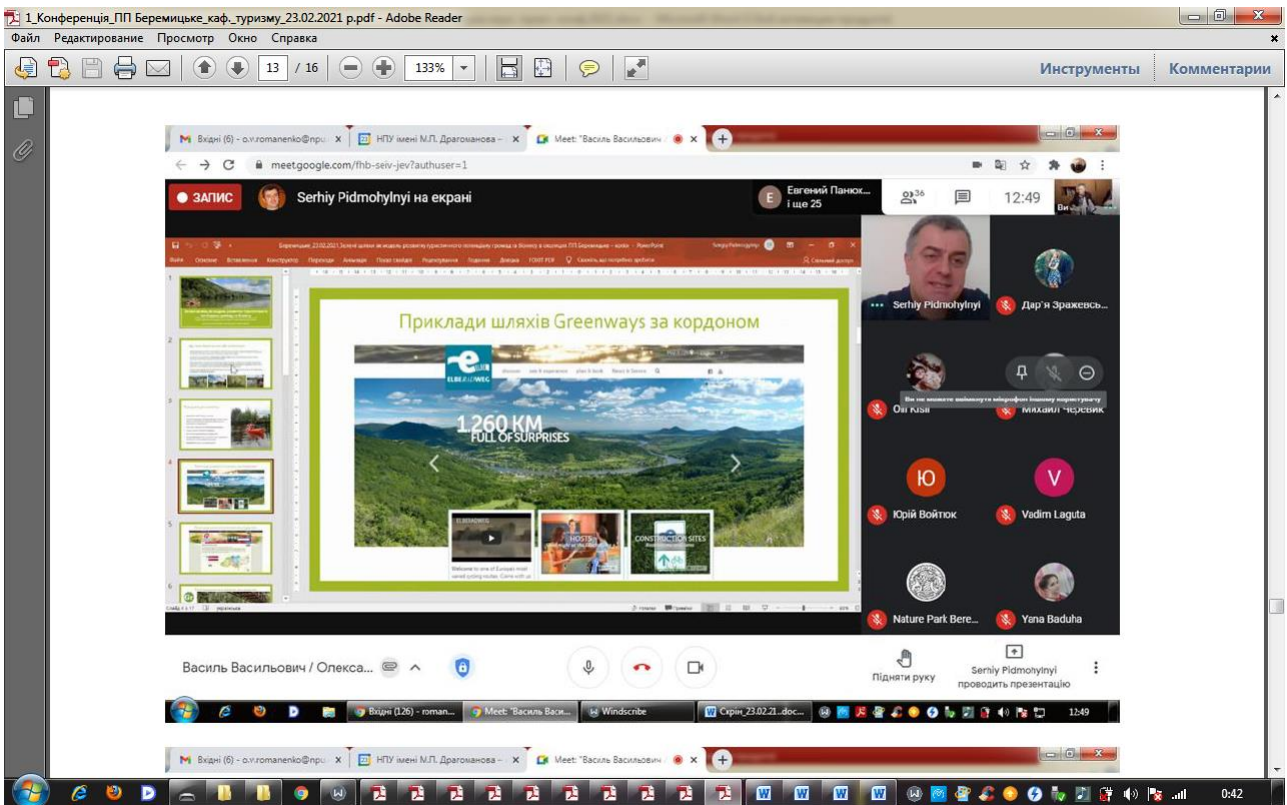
1_Конференція_ПП Беремицьке_каф._туризму_23.02.2021 р.pdf - Adobe Reader

Файл Редактирование Просмотр Окно Справка

13 / 16 133%

Инструменты Комментарии

Вхідні (6) - o.v.romanenko@npu
НПУ імені М.П. Драгоманова
Meet: "Василь Васильович

meet.google.com/fhb-seiv-jev?authuser=1

ЗАПИС
Serhiy Pidmohylnyi на екрані
Евгений Панюк... і ще 25
36
12:49

Приклади шляхів Greenways за кордоном

ELBERADWEG
1.260 KM
FULL OF SURPRISES

HOSTS
CONSTRUCTION SITES

Serhiy Pidmohylnyi
Дар'я Зражевсь...
Ви не можете вимкнути мікрофон іншому користувачу
Oli Kisil
Михаил Черевик
Ю
Юрій Войтюк
V
Vadim Laguta
Nature Park Bere...
Yana Baduha

Василь Васильович / Олекса...

Підняти руку
Serhiy Pidmohylnyi проводить презентацію

Вхідні (126) - roman...
Meet: "Василь Васи...
Windscribe
Скрін_23.02.21..doc...
12:49

Вхідні (6) - o.v.romanenko@npu
НПУ імені М.П. Драгоманова
Meet: "Василь Васильович

0:42